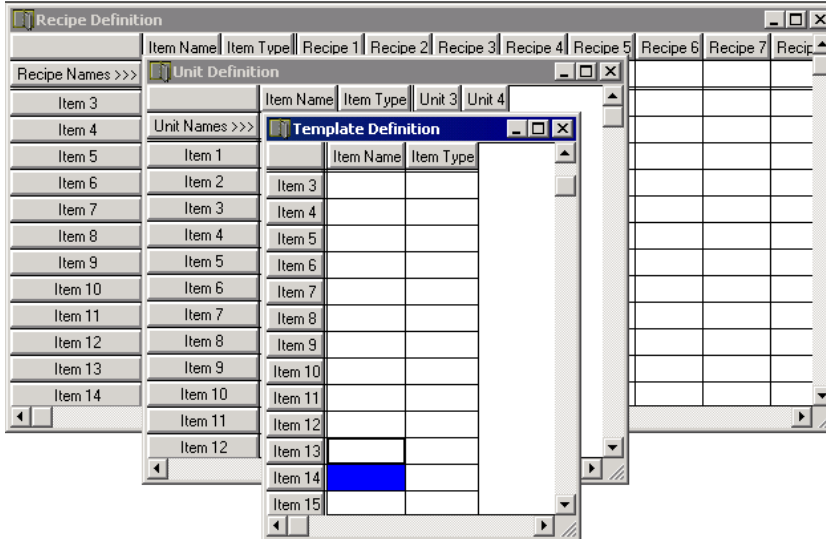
Recipe Definition

| | Item Name | Item Type | Recipe 1 | Recipe 2 | Recipe 3 | Recipe 4 | Recipe 5 | Recipe 6 | Recipe 7 | Recip |
|---|---|---|---|---|---|---|---|---|---|---|
| Recipe Names >>> | | | | | | | | | | |
| Item 3 | | | | | | | | | | |
| Item 4 | | | | | | | | | | |
| Item 5 | | | | | | | | | | |
| Item 6 | | | | | | | | | | |
| Item 7 | | | | | | | | | | |
| Item 8 | | | | | | | | | | |
| Item 9 | | | | | | | | | | |
| Item 10 | | | | | | | | | | |
| Item 11 | | | | | | | | | | |
| Item 12 | | | | | | | | | | |
| Item 13 | | | | | | | | | | |
| Item 14 | | | | | | | | | | |

Unit Definition

| | Item Name | Item Type | Unit 3 | Unit 4 |
|---|---|---|---|---|
| Unit Names >>> | | | | |
| Item 1 | | | | |
| Item 2 | | | | |
| Item 3 | | | | |
| Item 4 | | | | |
| Item 5 | | | | |
| Item 6 | | | | |
| Item 7 | | | | |
| Item 8 | | | | |
| Item 9 | | | | |
| Item 10 | | | | |
| Item 11 | | | | |
| Item 12 | | | | |

Template Definition

| | Item Name | Item Type |
|---|---|---|
| Item 3 | | |
| Item 4 | | |
| Item 5 | | |
| Item 6 | | |
| Item 7 | | |
| Item 8 | | |
| Item 9 | | |
| Item 10 | | |
| Item 11 | | |
| Item 12 | | |
| Item 13 | | |
| Item 14 | | |
| Item 15 | | |